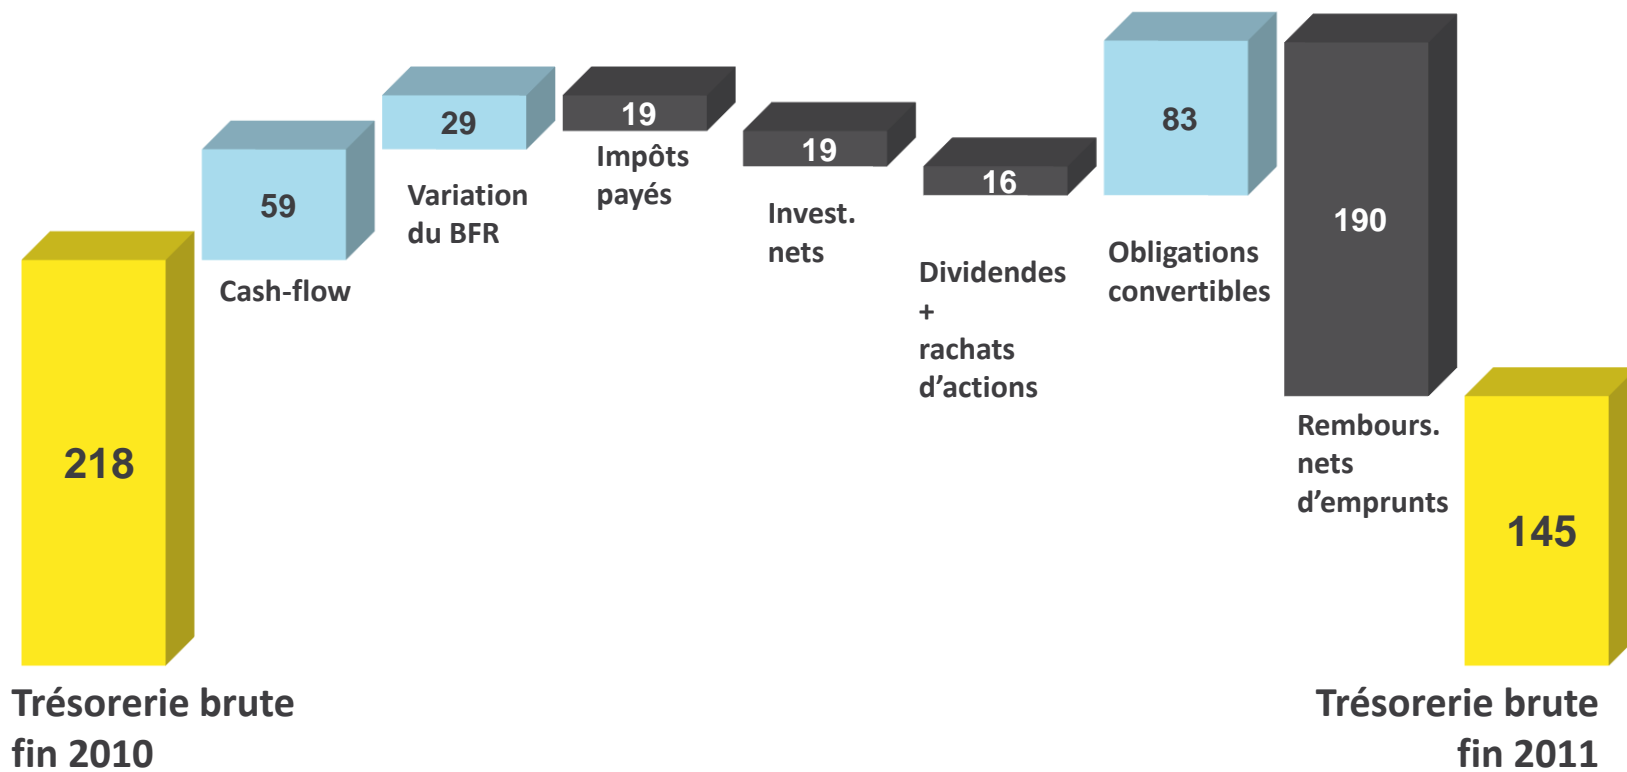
218

Trésorerie brute fin 2010

59

Cash-flow

29

Variation du BFR

19

Impôts payés

19

Invest. nets

16

Dividendes + rachats d'actions

83

Obligations convertibles

190

Rembours. nets d'emprunts

145

Trésorerie brute fin 2011